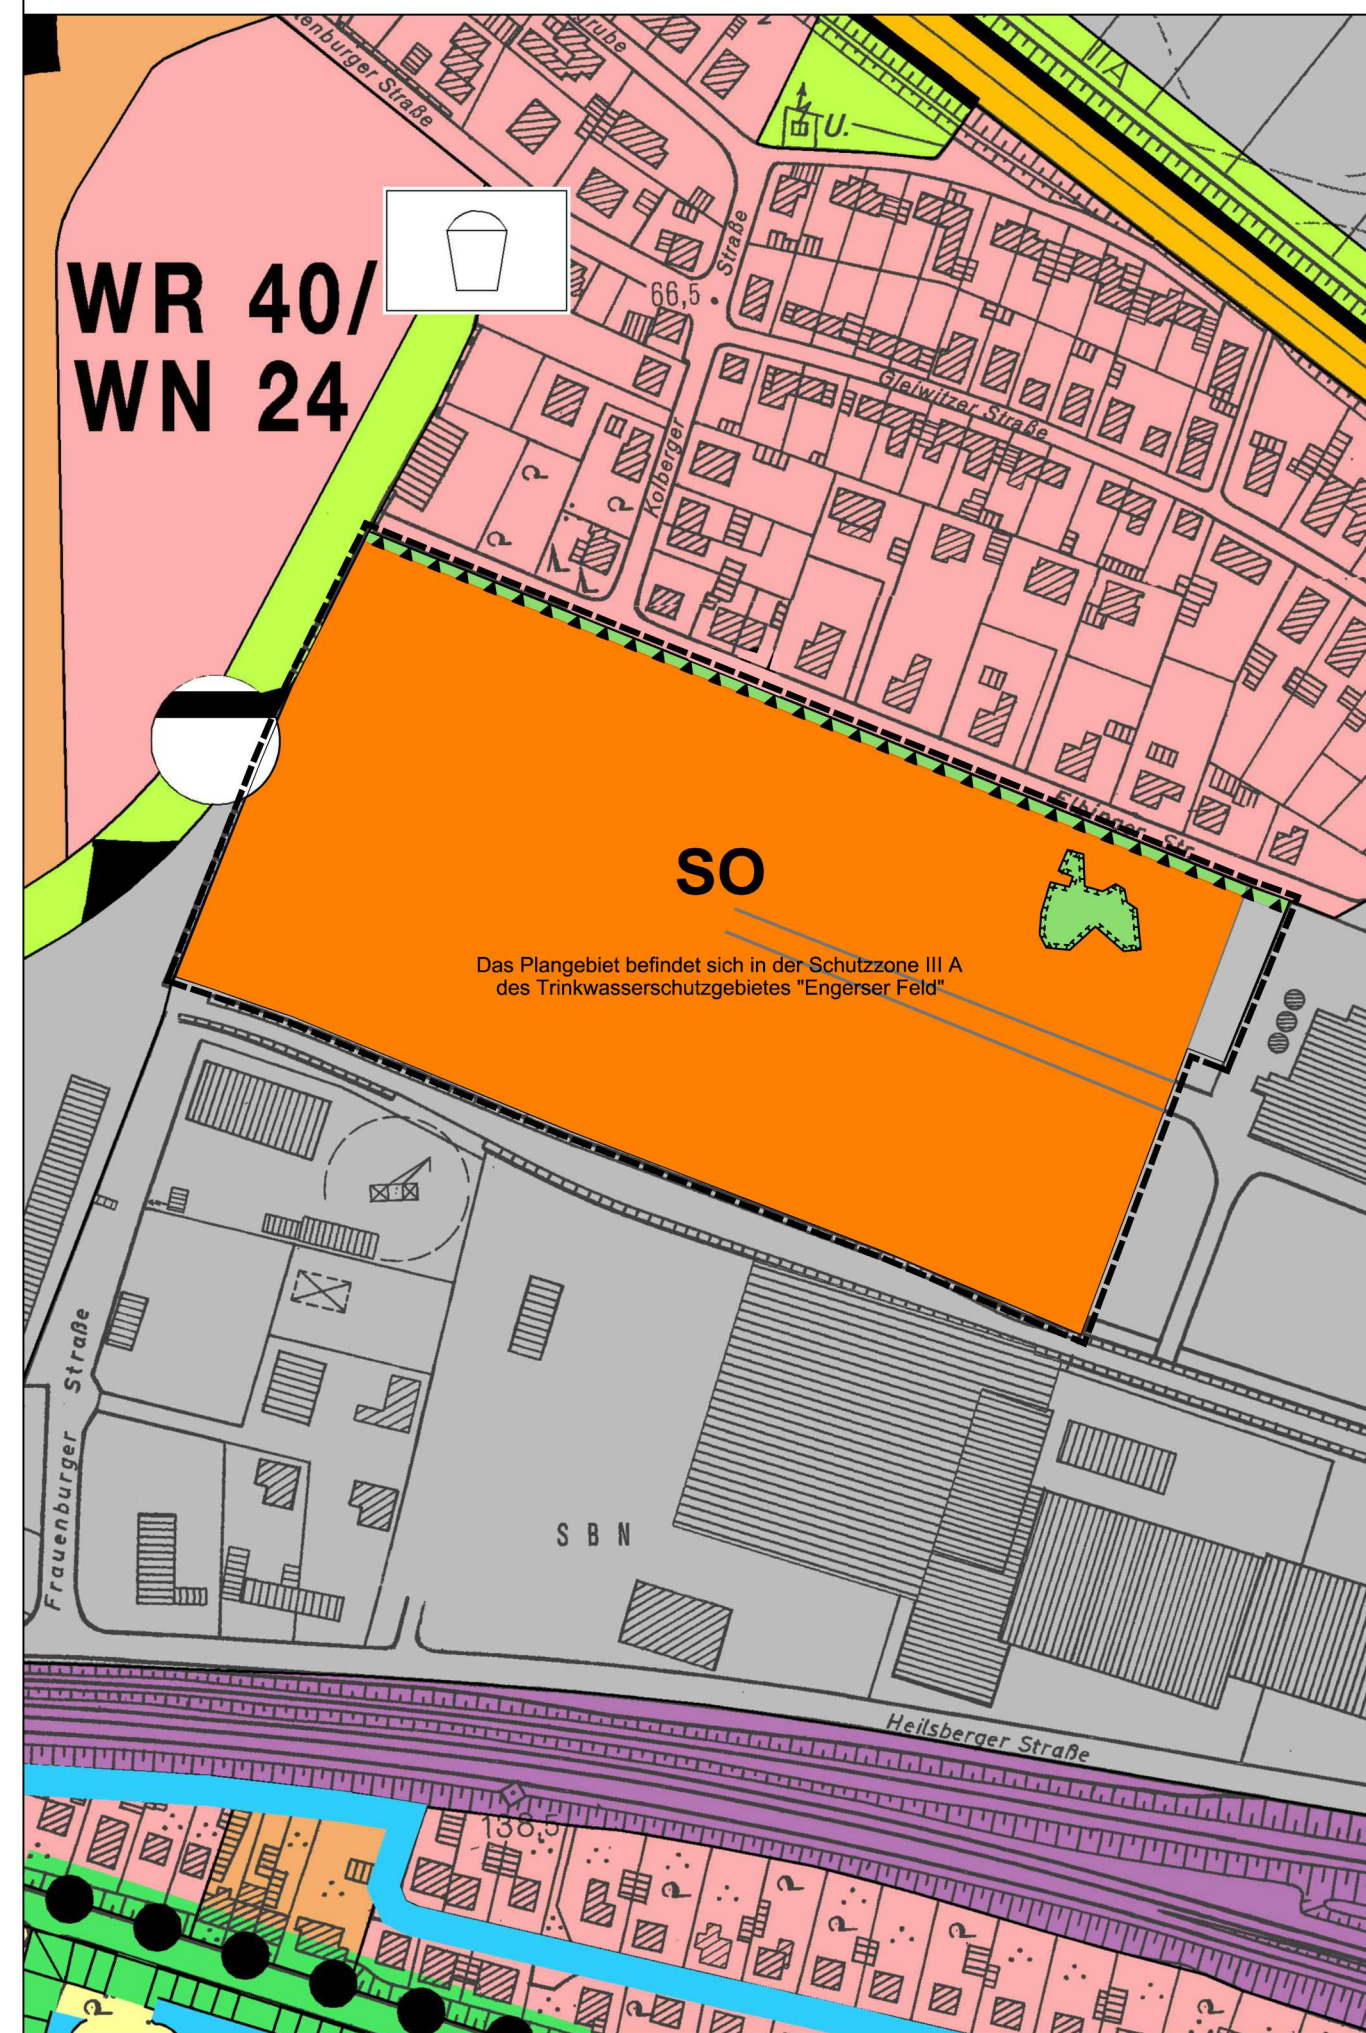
enburger Straße
grube
U.
IIA
WR 40/
WN 24
66,5
Straße
Gleiwitzer Straße
Kolberger
Elbinger Str.
SO
Das Plangebiet befindet sich in der Schutzzone III A des Trinkwasserschutzgebietes "Engerser Feld"
Frauenburger Straße
S B N
Heilsberger Straße
138,5